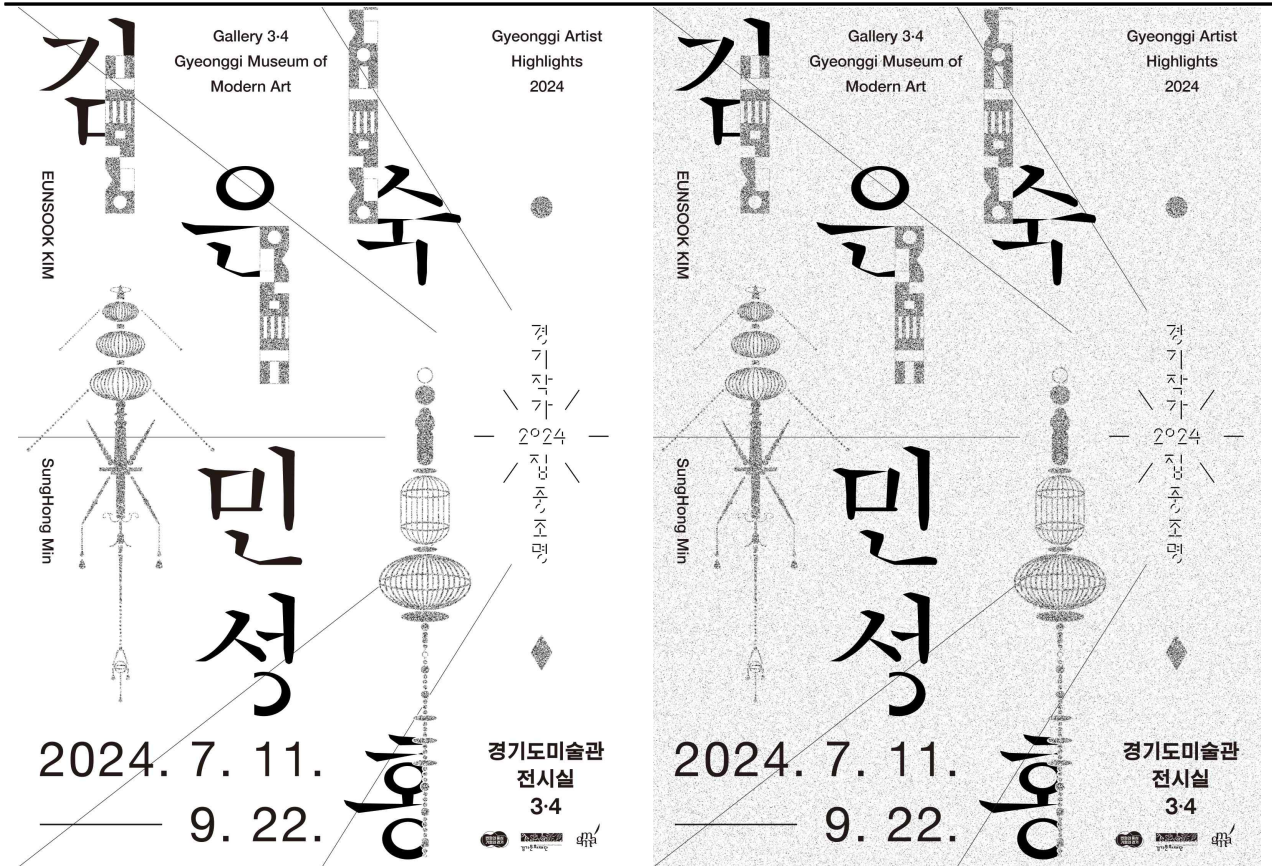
김은숙

Gallery 3·4
Gyeonggi Museum of Modern Art

Gyeonggi Artist Highlights 2024

EUNSOOK KIM

경기작가 2024 집중조명

SungHong Min

민성홍

2024. 7. 11.
9. 22.

경기도미술관
전시실
3·4

김은숙

Gallery 3·4
Gyeonggi Museum of Modern Art

Gyeonggi Artist Highlights 2024

EUNSOOK KIM

경기작가 2024 집중조명

SungHong Min

민성홍

2024. 7. 11.
9. 22.

경기도미술관
전시실
3·4